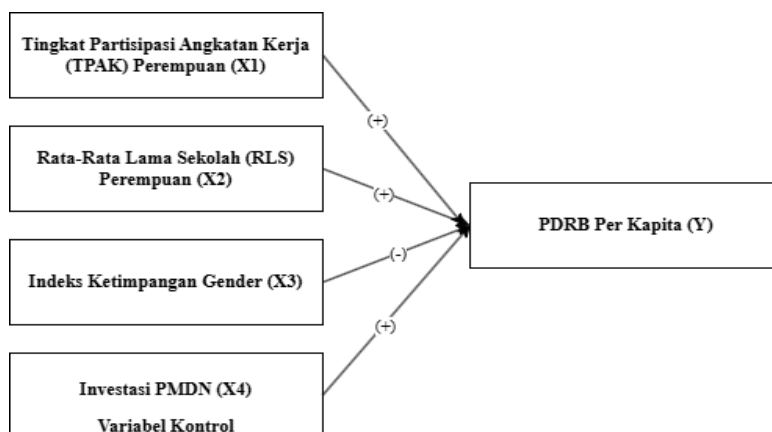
Tingkat Partisipasi Angkatan Kerja (TPAK) Perempuan (X1)

Rata-Rata Lama Sekolah (RLS) Perempuan (X2)

Indeks Ketimpangan Gender (X3)

Investasi PMDN (X4)

Variabel Kontrol

(+)

(+)

(-)

(+)

PDRB Per Kapita (Y)